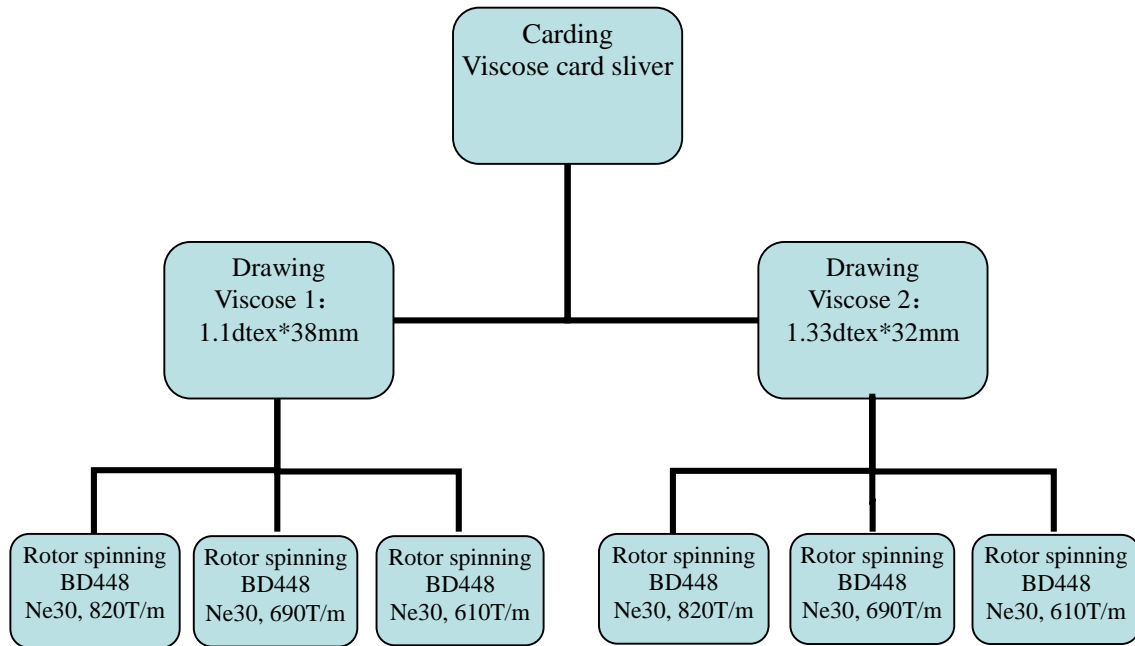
Carding
Viscose card sliver

Drawing
Viscose 1：
1.1dtex*38mm

Drawing
Viscose 2：
1.33dtex*32mm

Rotor spinning
BD448
Ne30, 820T/m

Rotor spinning
BD448
Ne30, 690T/m

Rotor spinning
BD448
Ne30, 610T/m

Rotor spinning
BD448
Ne30, 820T/m

Rotor spinning
BD448
Ne30, 690T/m

Rotor spinning
BD448
Ne30, 610T/m